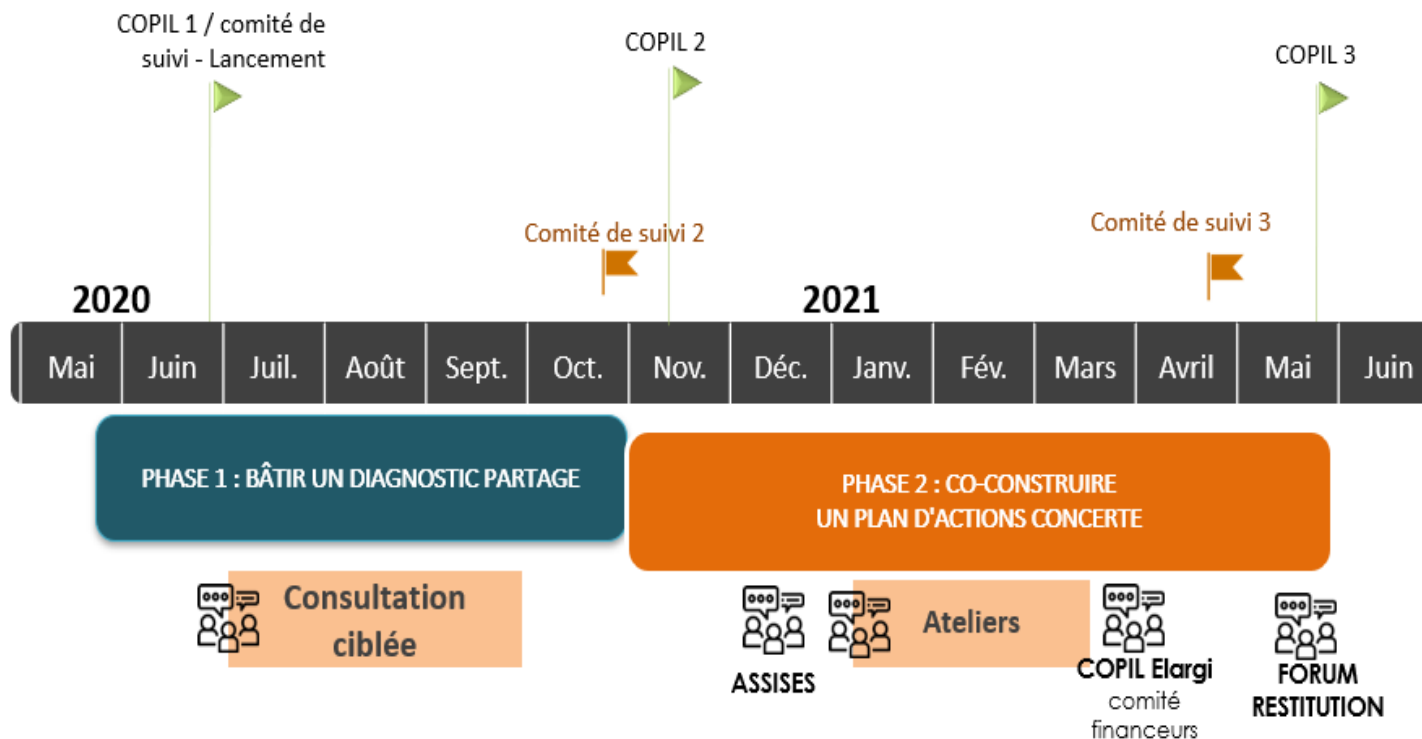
COPIL 1 / comité de suivi - Lancement

COPIL 2

COPIL 3

Comité de suivi 2

Comité de suivi 3

2020

2021

| Mai | Juin | Juil. | Août | Sept. | Oct. | Nov. | Déc. | Janv. | Fév. | Mars | Avril | Mai | Juin |
|---|---|---|---|---|---|---|---|---|---|---|---|---|---|

PHASE 1 : BÂTIR UN DIAGNOSTIC PARTAGE

PHASE 2 : CO-CONSTRUIRE UN PLAN D'ACTIONS CONCERTE

Consultation ciblée

ASSISES

Ateliers

COPIL Elargi
comité financeurs

FORUM RESTITUTION